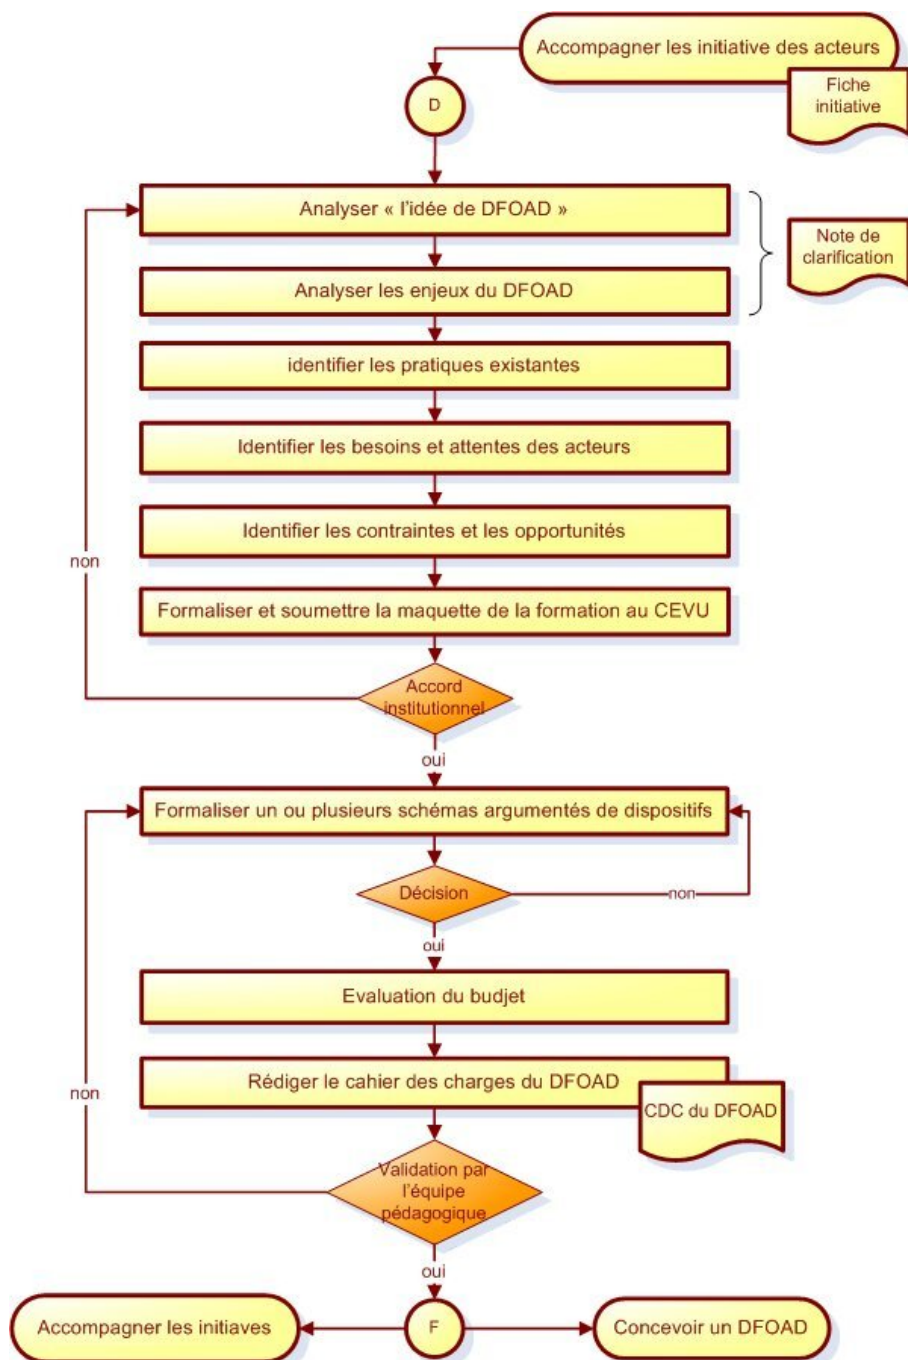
Accompagner les initiative des acteurs

Fiche initiative

D

Analyser « l'idée de DFOAD »

Analyser les enjeux du DFOAD

Note de clarification

identifier les pratiques existantes

Identifier les besoins et attentes des acteurs

Identifier les contraintes et les opportunités

non

Formaliser et soumettre la maquette de la formation au CEVU

Accord institutionnel

oui

Formaliser un ou plusieurs schémas argumentés de dispositifs

Décision

non

oui

Evaluation du budjet

Rédiger le cahier des charges du DFOAD

non

CDC du DFOAD

Validation par l'équipe pédagogique

oui

Accompagner les initiaves

F

Concevoir un DFOAD